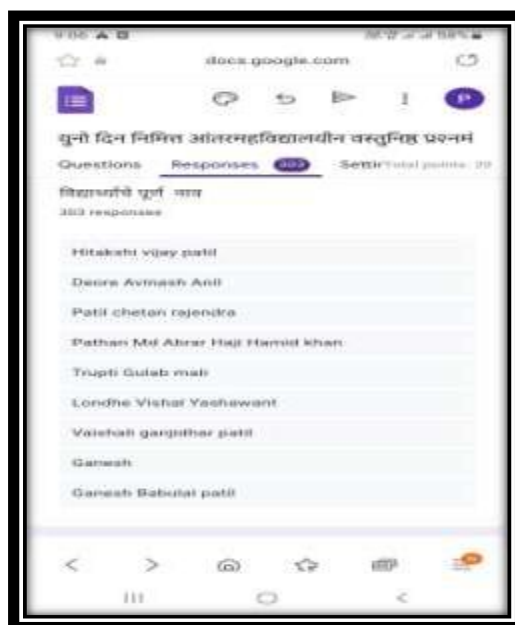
docs.google.com

यूनो दिन निमित्त आंतरमहाविद्यालयीन वस्तुनिष्ठ प्रश्नमं

Questions Responses 303 Settir Total points: 20

विद्यार्थीचे पूर्ण नाव
303 responses

Hitakshi vijay patil

Deore Avinash Anil

Patil chetan rajendra

Pathan Md Abrar Haji Hamid khan

Trupti Gulab mali

Londhe Vishal Yashawant

Vaishali gangadhar patil

Ganesh

Ganesh Babulal patil